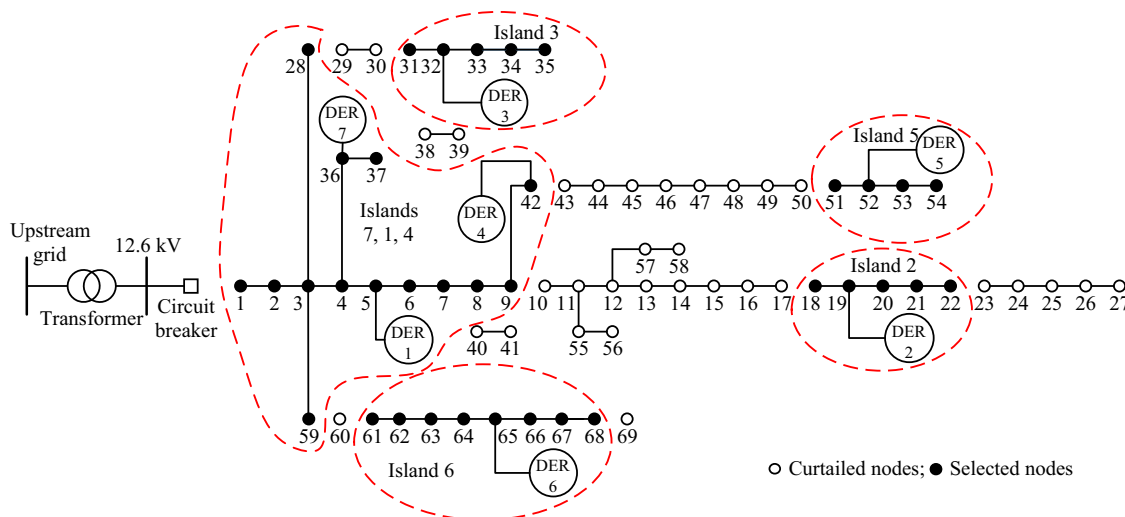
Island 3
28 29 30 31 32 33 34 35
DER 3
DER 7
38 39
Island 5
DER 5
36 37
DER 4
42 43 44 45 46 47 48 49 50 51 52 53 54
Islands 7, 1, 4
Upstream grid
12.6 kV
57 58
Island 2
1 2 3 4 5 6 7 8 9 10 11 12 13 14 15 16 17 18 19 20 21 22 23 24 25 26 27
Transformer
Circuit breaker
DER 1
40 41
55 56
DER 2
59 60 61 62 63 64 65 66 67 68 69
Island 6
DER 6
Curtailed nodes; Selected nodes